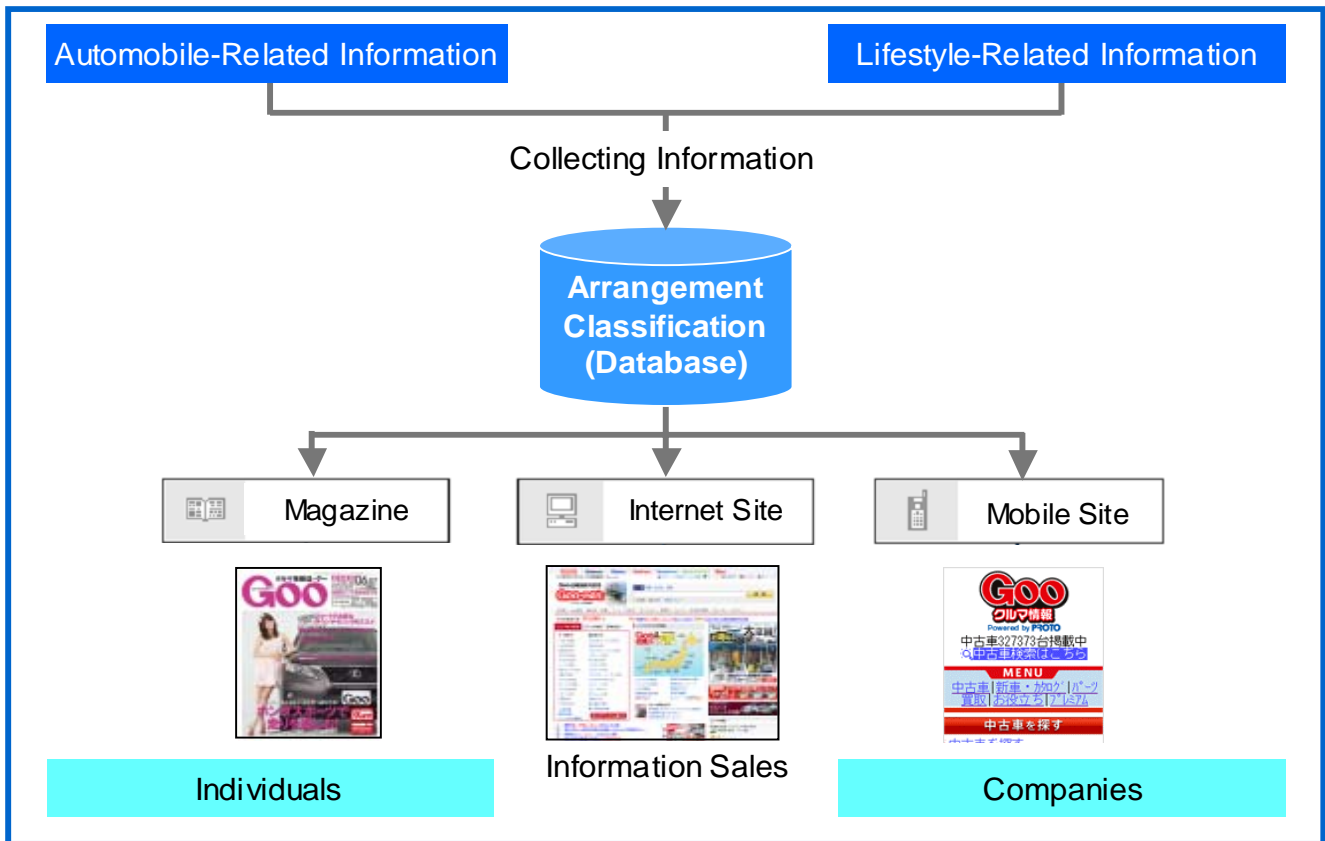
Automobile-Related Information

Lifestyle-Related Information

Collecting Information

Arrangement Classification (Database)

Magazine

Internet Site

Mobile Site

Goo

Goo

クルマ情報

Powered by PROTO

中古車327373台掲載中

中古車検索はこちら

MENU

中古車|新車・カタログ|パーツ

買取|お役立ち|プレミアム

中古車を探す

Information Sales

Individuals

Companies